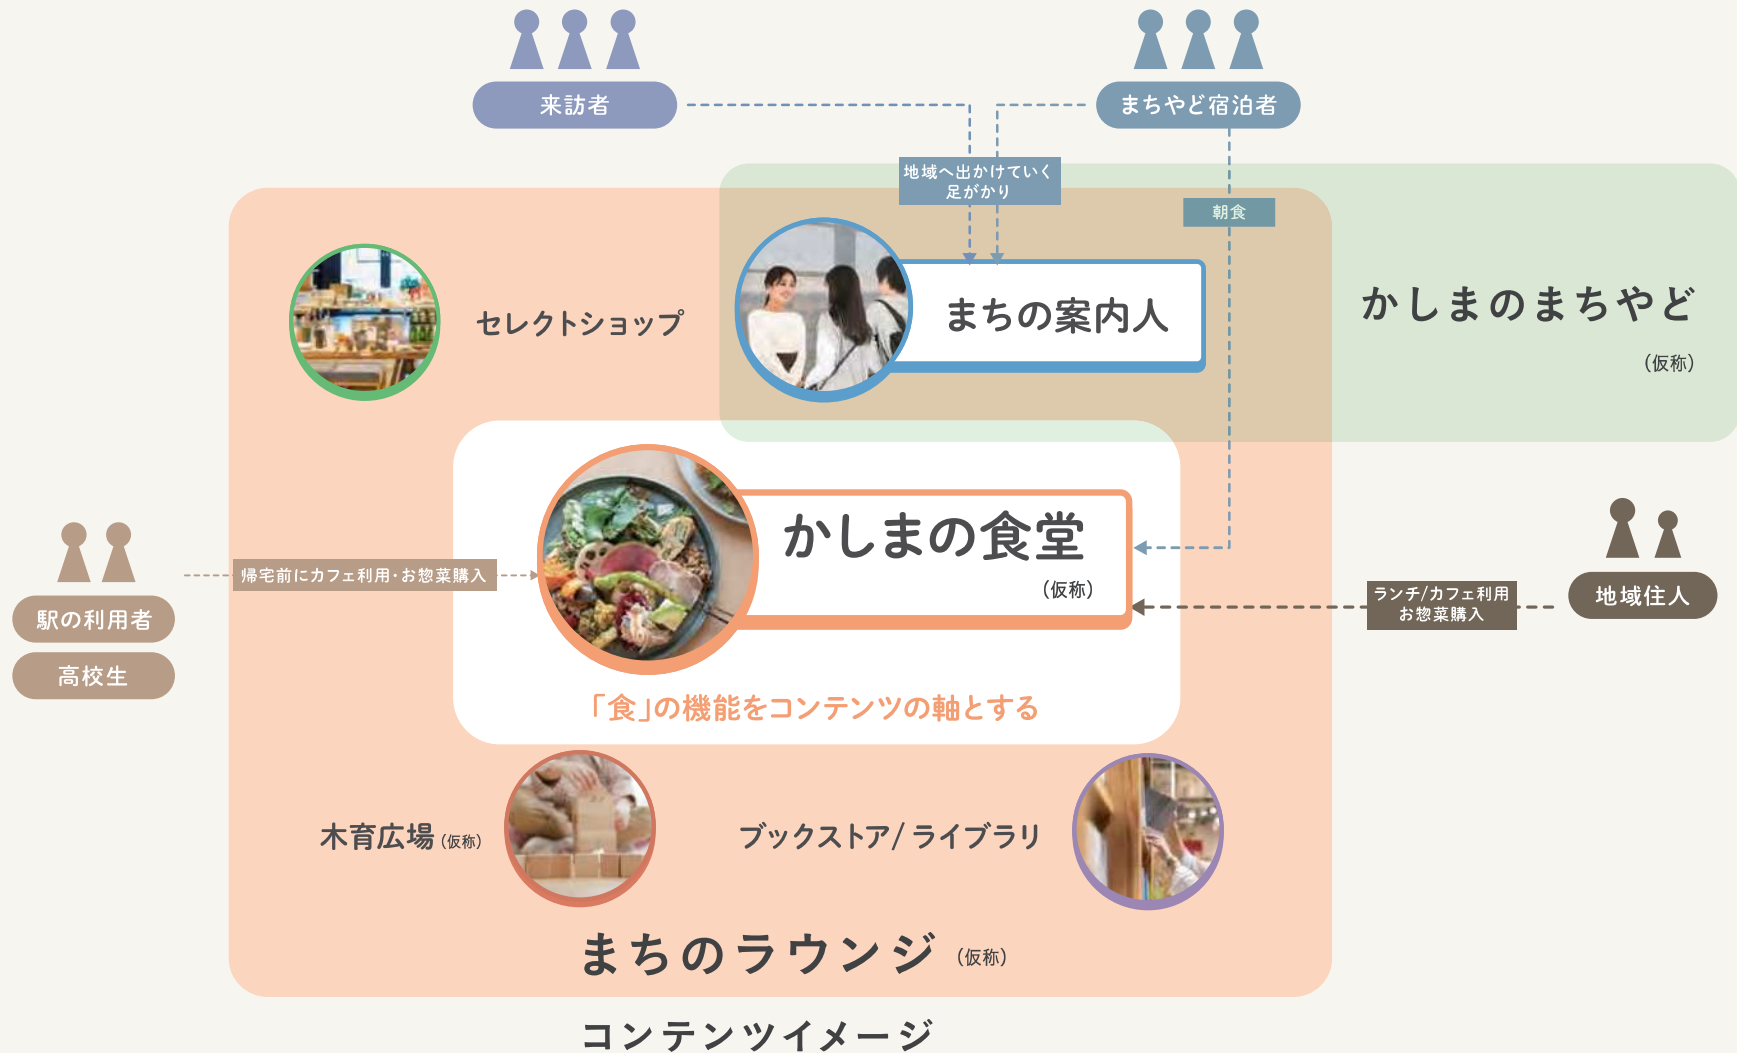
来訪者

まちやど宿泊者

地域へ出かけていく
足がかり

朝食

セレクトショップ

まちの案内人

かしまのまちやど
(仮称)

駅の利用者

高校生

帰宅前にカフェ利用･お惣菜購入

かしまの食堂
(仮称)

ランチ/カフェ利用
お惣菜購入

地域住人

「食」の機能をコンテンツの軸とする

木育広場(仮称)

ブックストア/ライブラリ

まちのラウンジ(仮称)

コンテンツイメージ